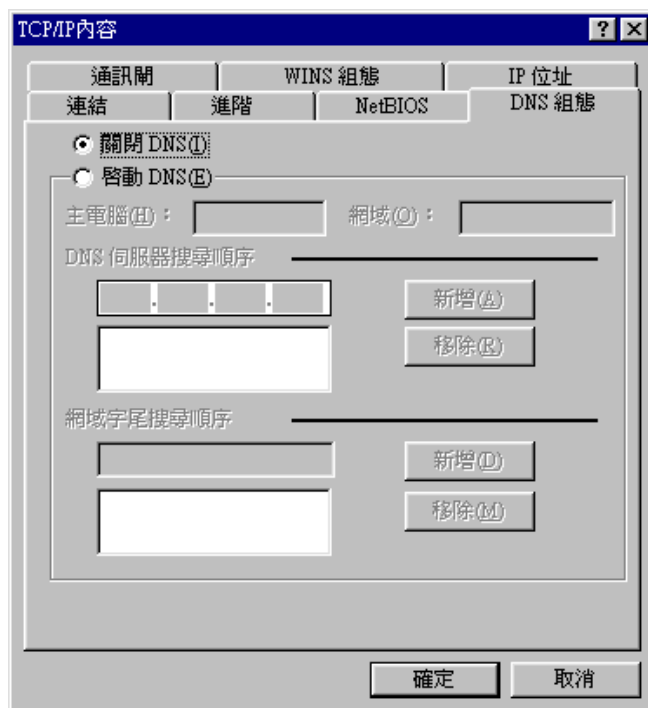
TCP/IP內容

? X

通訊閘 | WINS 組態 | IP 位址

連結 | 進階 | NetBIOS | DNS 組態

關閉 DNS(I)

啟動 DNS(E)

主電腦(H)：

網域(O)：

DNS 伺服器搜尋順序

新增(A)

移除(R)

網域字尾搜尋順序

新增(D)

移除(M)

確定

取消